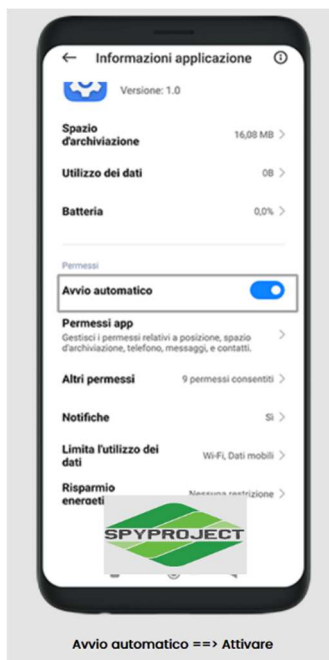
← Informazioni applicazione ⓘ

Versione: 1.0

Spazio d'archiviazione 16,08 MB >

Utilizzo dei dati 0B >

Batteria 0,0% >

Permessi

Avvio automatico

Permessi app
Gestisci i permessi relativi a posizione, spazio d'archiviazione, telefono, messaggi, e contatti. >

Altri permessi 9 permessi consentiti >

Notifiche Sì >

Limita l'utilizzo dei dati Wi-Fi, Dati mobili >

Risparmio energeti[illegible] Nessuna restrizione >

SPYPROJECT

Avvio automatico ==> Attivare